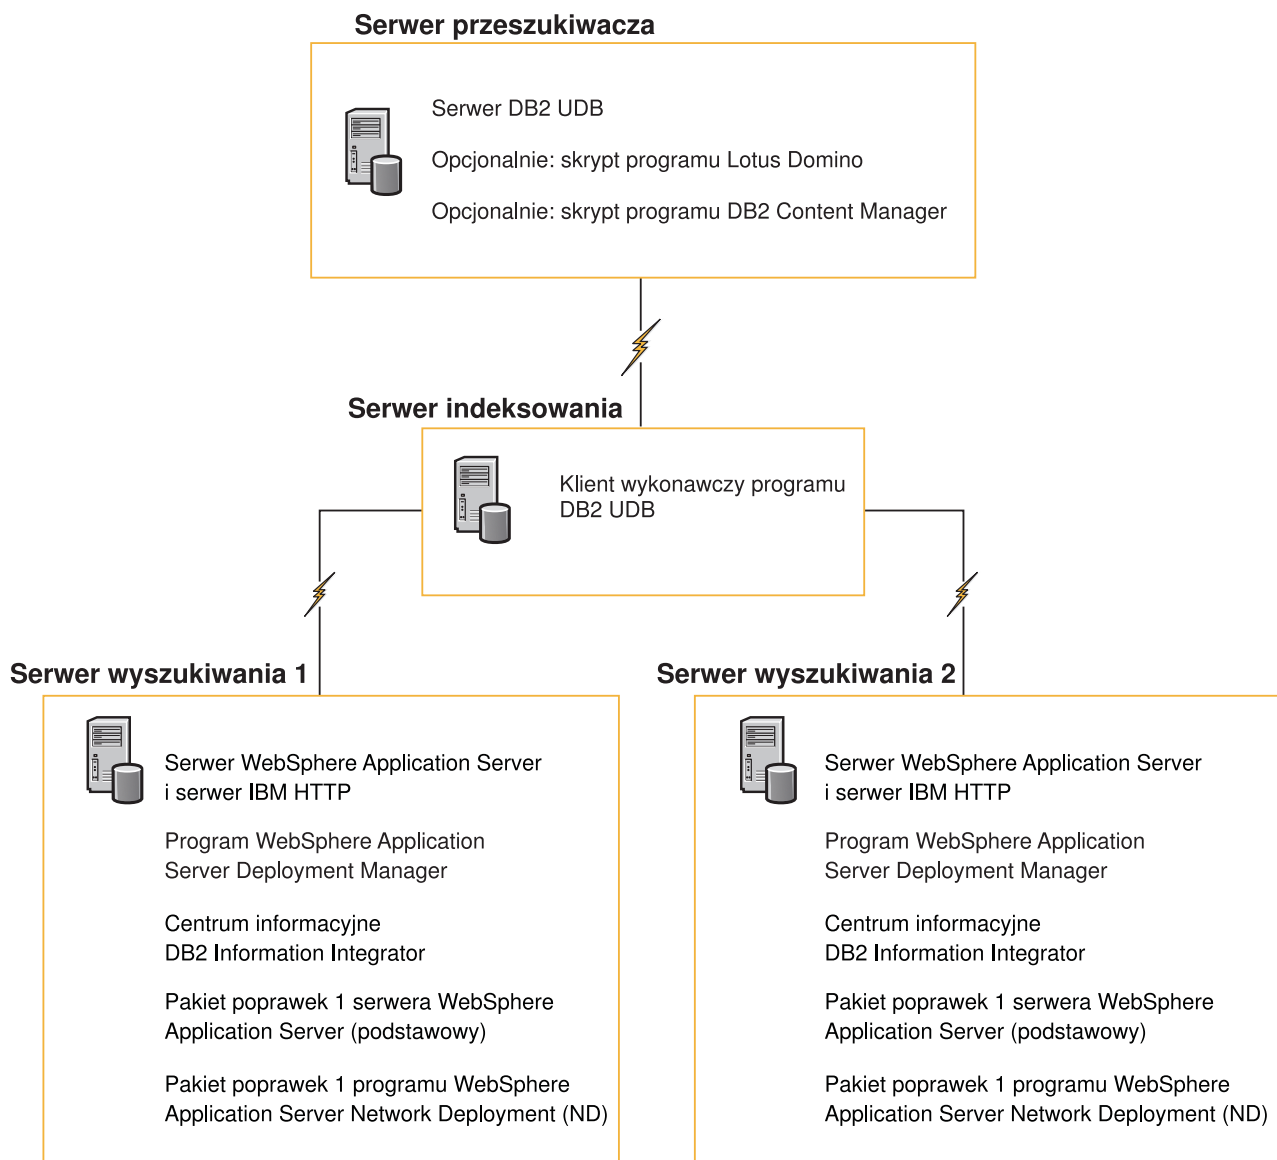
Serwer przeszukiwacza

Serwer DB2 UDB

Opcjonalnie: skrypt programu Lotus Domino

Opcjonalnie: skrypt programu DB2 Content Manager

Serwer indeksowania

Klient wykonawczy programu DB2 UDB

Serwer wyszukiwania 1

Serwer WebSphere Application Server i serwer IBM HTTP

Program WebSphere Application Server Deployment Manager

Centrum informacyjne DB2 Information Integrator

Pakiet poprawek 1 serwera WebSphere Application Server (podstawowy)

Pakiet poprawek 1 programu WebSphere Application Server Network Deployment (ND)

Serwer wyszukiwania 2

Serwer WebSphere Application Server i serwer IBM HTTP

Program WebSphere Application Server Deployment Manager

Centrum informacyjne DB2 Information Integrator

Pakiet poprawek 1 serwera WebSphere Application Server (podstawowy)

Pakiet poprawek 1 programu WebSphere Application Server Network Deployment (ND)